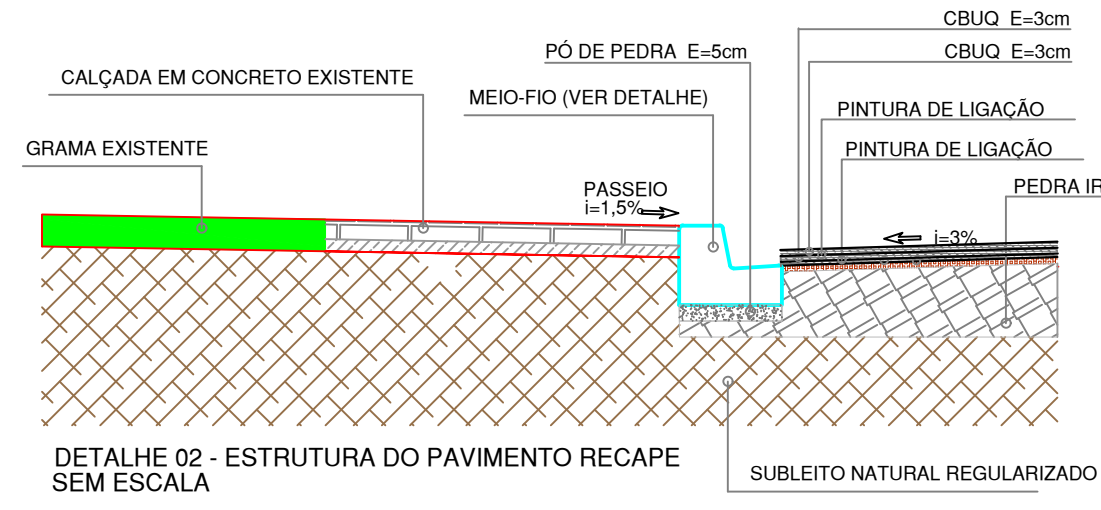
CBUQ E=3cm

CBUQ E=3cm

PÓ DE PEDRA E=5cm

CALÇADA EM CONCRETO EXISTENTE

MEIO-FIO (VER DETALHE)

PINTURA DE LIGAÇÃO

GRAMA EXISTENTE

PINTURA DE LIGAÇÃO

PASSEIO
i=1,5%

PEDRA IR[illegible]

i=3%

DETALHE 02 - ESTRUTURA DO PAVIMENTO RECAPE
SEM ESCALA

SUBLEITO NATURAL REGULARIZADO